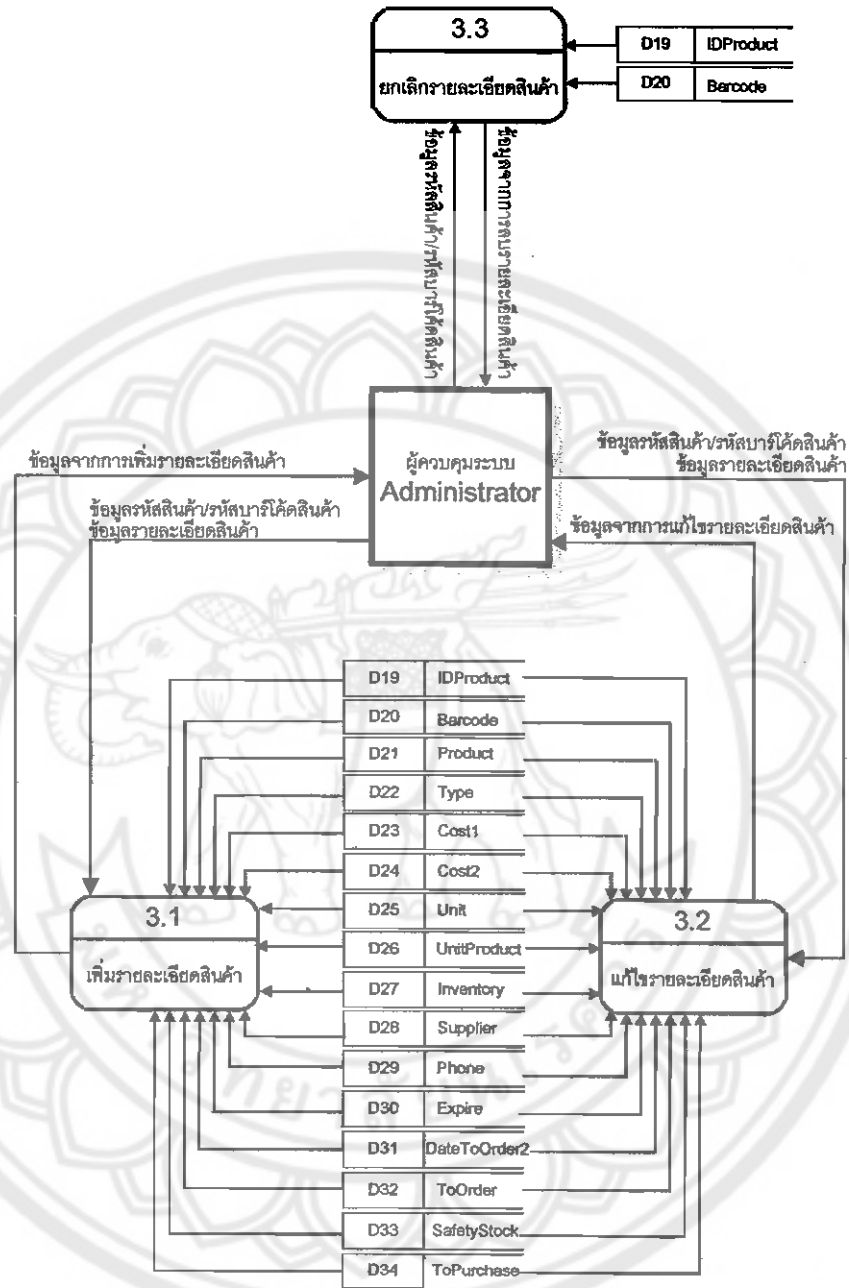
3.3

ยกเลิกรายละเอียดสินค้า

| D19 | IDProduct |
|---|---|
| D20 | Barcode |

ข้อมูลรหัสสินค้า/รหัสบาร์โค้ดสินค้า

ข้อมูลการยกเลิกรายละเอียดสินค้า

ผู้ควบคุมระบบ
Administrator

ข้อมูลจากการเพิ่มรายละเอียดสินค้า

ข้อมูลรหัสสินค้า/รหัสบาร์โค้ดสินค้า
ข้อมูลรายละเอียดสินค้า

ข้อมูลรหัสสินค้า/รหัสบาร์โค้ดสินค้า
ข้อมูลรายละเอียดสินค้า

ข้อมูลจากการแก้ไขรายละเอียดสินค้า

| D19 | IDProduct |
|---|---|
| D20 | Barcode |
| D21 | Product |
| D22 | Type |
| D23 | Cost1 |
| D24 | Cost2 |
| D25 | Unit |
| D26 | UnitProduct |
| D27 | Inventory |
| D28 | Supplier |
| D29 | Phone |
| D30 | Expire |
| D31 | DateToOrder2 |
| D32 | ToOrder |
| D33 | SafetyStock |
| D34 | ToPurchase |

3.1

เพิ่มรายละเอียดสินค้า

3.2

แก้ไขรายละเอียดสินค้า